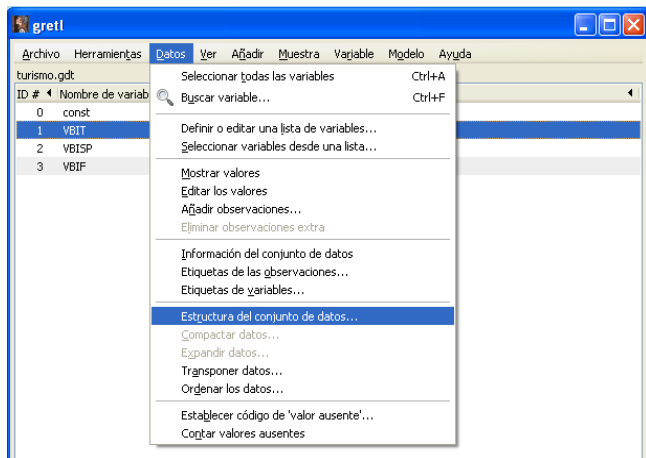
gretl

Archivo Herramientas Datos Ver Añadir Muestra Variable Modelo Ayuda

turismo.gdt

| ID # | Nombre de variab |
|---|---|
| 0 | const |
| 1 | VBIT |
| 2 | VBISP |
| 3 | VBIF |

Seleccionar todas las variables Ctrl+A
Buscar variable... Ctrl+F
Definir o editar una lista de variables...
Seleccionar variables desde una lista...
Mostrar valores
Editar los valores
Añadir observaciones...
Eliminar observaciones extra
Información del conjunto de datos
Etiquetas de las observaciones...
Etiquetas de variables...
Estructura del conjunto de datos...
Compactar datos...
Expandir datos...
Transponer datos...
Ordenar los datos...
Establecer código de 'valor ausente'...
Contar valores ausentes